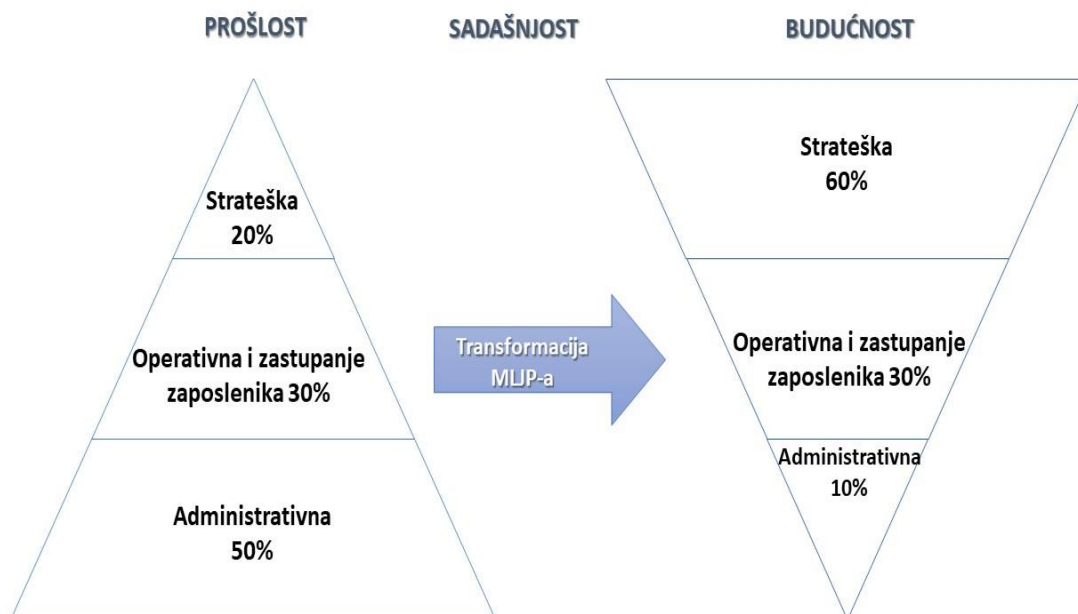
PROŠLOST

SADAŠNJOST

BUDUĆNOST

Strateška
20%

Operativna i zastupanje zaposlenika 30%

Administrativna
50%

Transformacija MLJP-a

Strateška
60%

Operativna i zastupanje zaposlenika 30%

Administrativna
10%